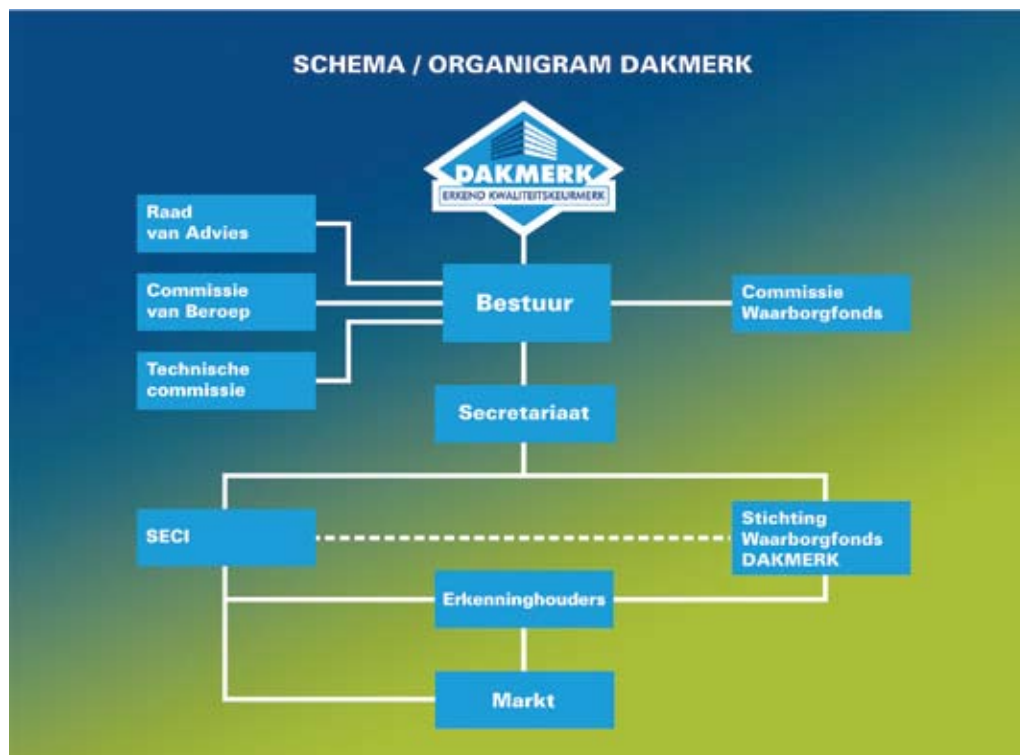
SCHEMA / ORGANIGRAM DAKMERK

DAKMERK
ERKEND KWALITEITSKEURMERK

Raad van Advies

Commissie van Beroep

Technische commissie

Bestuur

Commissie Waarborgfonds

Secretariaat

SECI

Stichting Waarborgfonds DAKMERK

Erkenninghouders

Markt